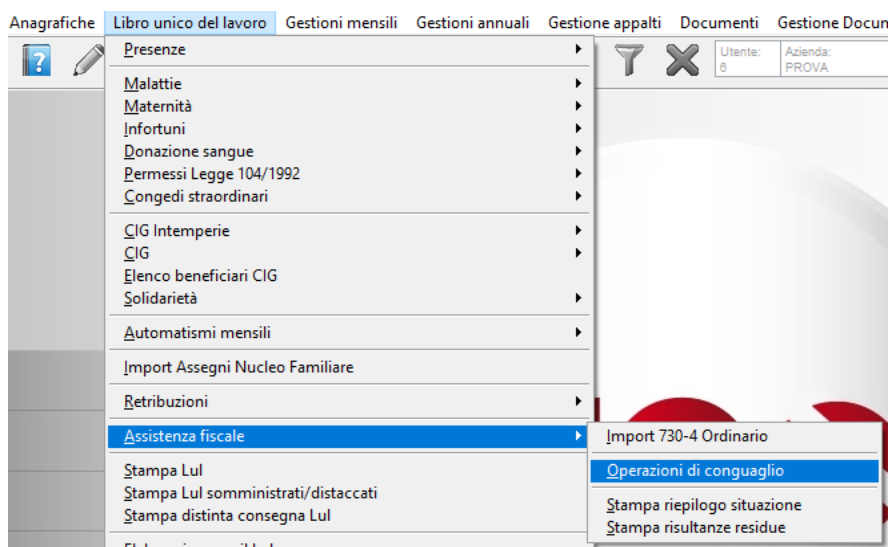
Anagrafiche Libro unico del lavoro Gestioni mensili Gestioni annuali Gestione appalti Documenti Gestione Docun

Utente: 6
Azienda: PROVA

Presenze

Malattie
Maternità
Infortuni
Donazione sangue
Permessi Legge 104/1992
Congedi straordinari

CIG Intemperie
CIG
Elenco beneficiari CIG
Solidarietà

Automatismi mensili

Import Assegni Nucleo Familiare

Retribuzioni

Assistenza fiscale

Stampa Lul
Stampa Lul somministrati/distaccati
Stampa distinta consegna Lul

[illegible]

Import 730-4 Ordinario

Operazioni di conguaglio

Stampa riepilogo situazione
Stampa risultanze residue